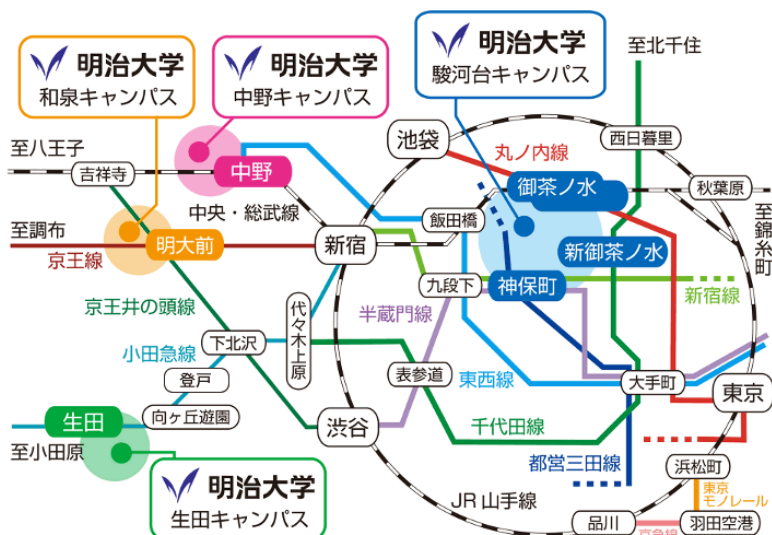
明治大学
和泉キャンパス

明治大学
中野キャンパス

明治大学
駿河台キャンパス

至北千住

至八王子
吉祥寺
中野
池袋
丸ノ内線
西日暮里
御茶ノ水
秋葉原
至錦糸町

中央・総武線
飯田橋
至調布
明大前
新宿
新御茶ノ水
京王線
九段下
神保町
新宿線
京王井の頭線
半蔵門線
代々木上原
小田急線
下北沢
表参道
東西線
登戸
大手町
東京
生田
向ヶ丘遊園
渋谷
千代田線
至小田原
都営三田線
浜松町
東京モノレール
明治大学
生田キャンパス
JR 山手線
品川
羽田空港
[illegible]